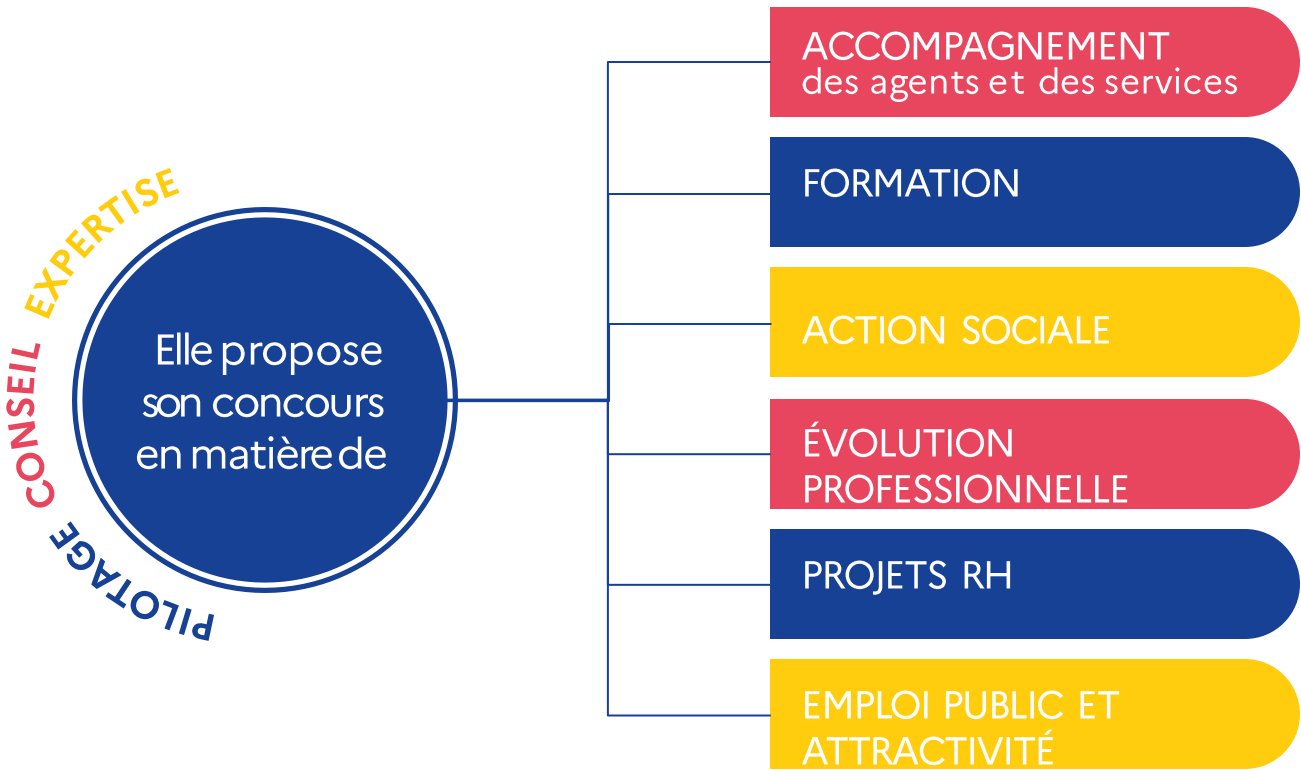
PILOTAGE CONSEIL EXPERTISE

Elle propose son concours en matière de

ACCOMPAGNEMENT des agents et des services

FORMATION

ACTION SOCIALE

ÉVOLUTION PROFESSIONNELLE

PROJETS RH

EMPLOI PUBLIC ET ATTRACTIVITÉ